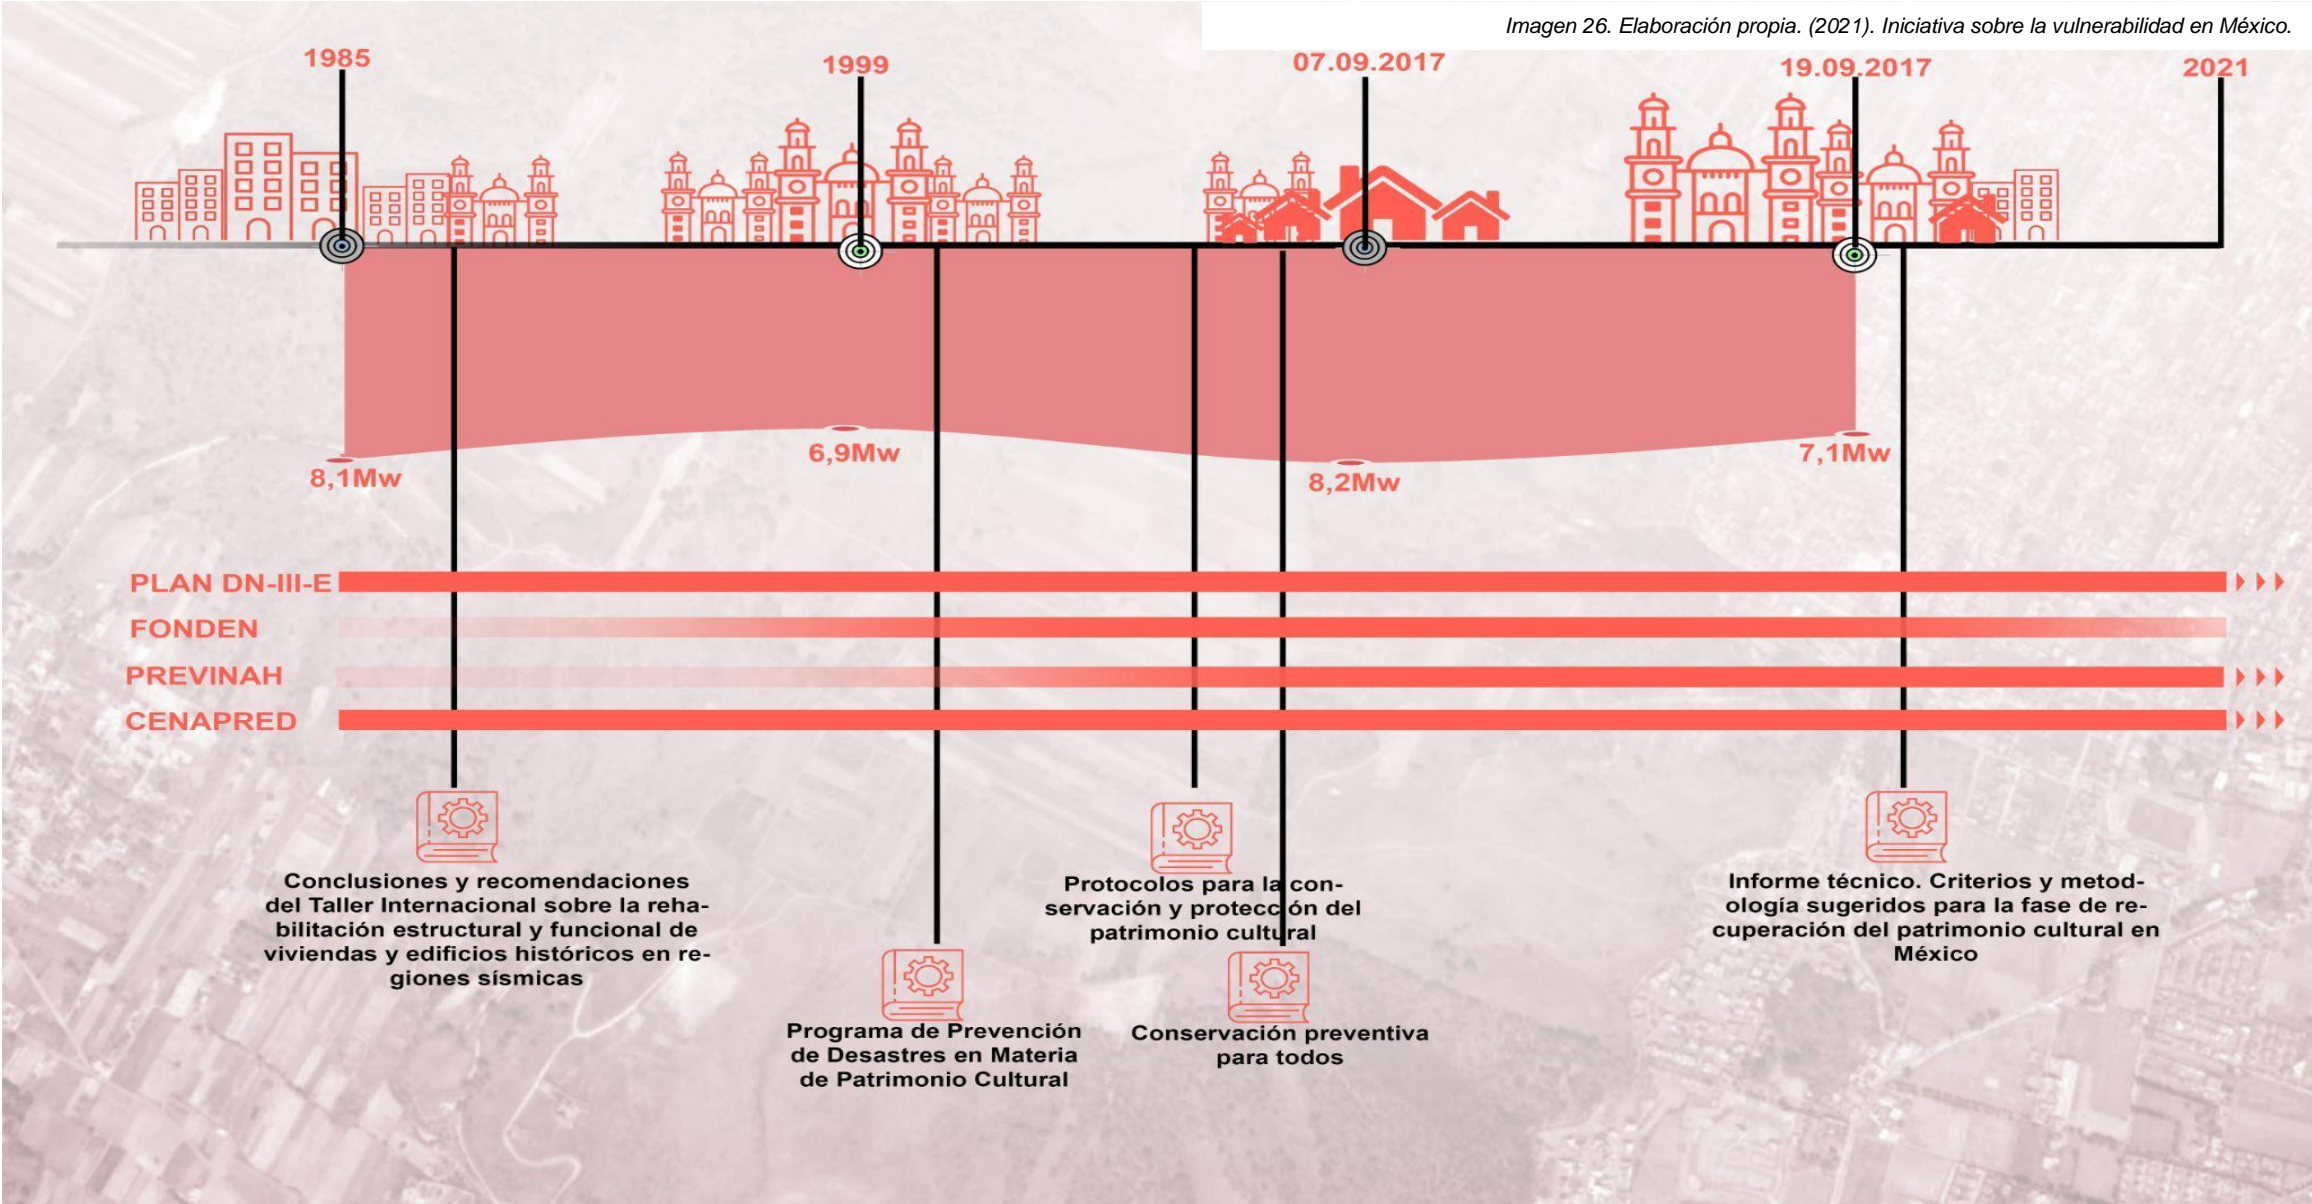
Imagen 26. Elaboración propia. (2021). Iniciativa sobre la vulnerabilidad en México.

1985

1999

07.09.2017

19.09.2017

2021

8,1Mw

6,9Mw

8,2Mw

7,1Mw

PLAN DN-III-E

FONDEN

PREVINAH

CENAPRED

Conclusiones y recomendaciones del Taller Internacional sobre la rehabilitación estructural y funcional de viviendas y edificios históricos en regiones sísmicas

Programa de Prevención de Desastres en Materia de Patrimonio Cultural

Protocolos para la conservación y protección del patrimonio cultural

Conservación preventiva para todos

Informe técnico. Criterios y metodología sugeridos para la fase de recuperación del patrimonio cultural en México